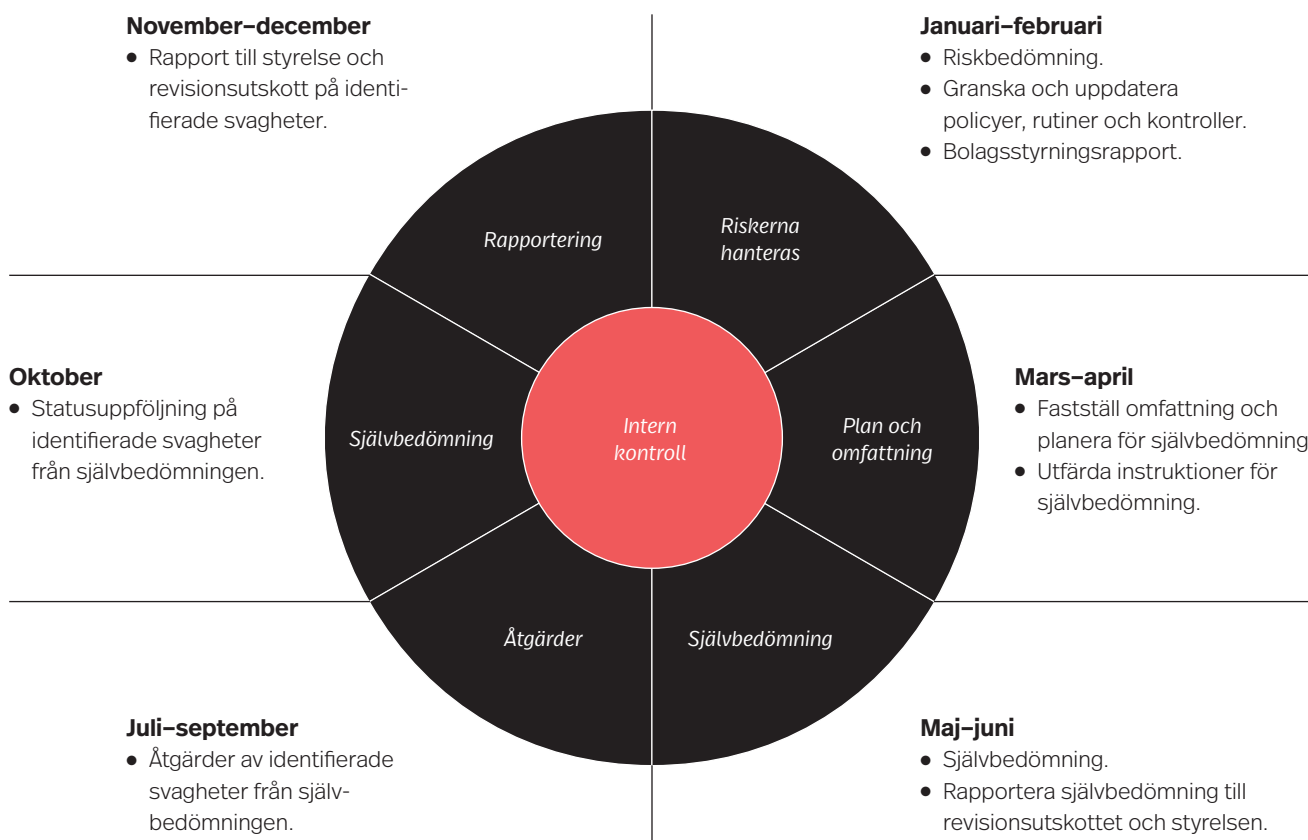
**November–december**
- Rapport till styrelse och revisionsutskott på identifierade svagheter.

**Januari–februari**
- Riskbedömning.
- Granska och uppdatera policyer, rutiner och kontroller.
- Bolagsstyrningsrapport.

*Rapportering*

*Riskerna hanteras*

**Oktober**
- Statusuppföljning på identifierade svagheter från självbedömningen.

*Självbedömning*

*Intern kontroll*

*Plan och omfattning*

**Mars–april**
- Fastställ omfattning och planera för självbedömning
- Utfärda instruktioner för självbedömning.

*Åtgärder*

*Självbedömning*

**Juli–september**
- Åtgärder av identifierade svagheter från självbedömningen.

**Maj–juni**
- Självbedömning.
- Rapportera självbedömning till revisionsutskottet och styrelsen.